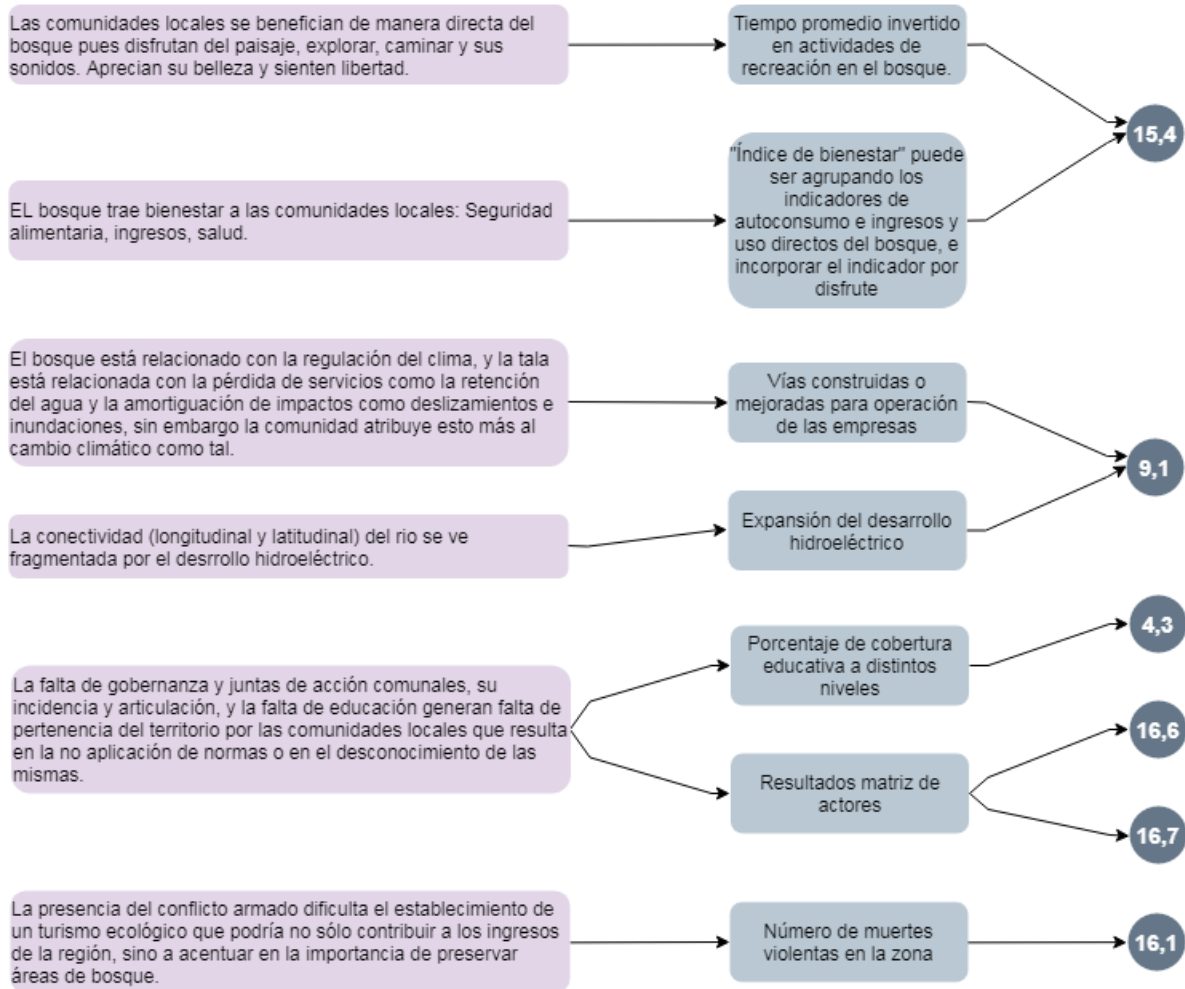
Las comunidades locales se benefician de manera directa del bosque pues disfrutan del paisaje, explorar, caminar y sus sonidos. Aprecian su belleza y sienten libertad.

Tiempo promedio invertido en actividades de recreación en el bosque.

EL bosque trae bienestar a las comunidades locales: Seguridad alimentaria, ingresos, salud.

"Índice de bienestar" puede ser agrupando los indicadores de autoconsumo e ingresos y uso directos del bosque, e incorporar el indicador por disfrute

15,4

El bosque está relacionado con la regulación del clima, y la tala está relacionada con la pérdida de servicios como la retención del agua y la amortiguación de impactos como deslizamientos e inundaciones, sin embargo la comunidad atribuye esto más al cambio climático como tal.

Vías construidas o mejoradas para operación de las empresas

La conectividad (longitudinal y latitudinal) del rio se ve fragmentada por el desrrollo hidroeléctrico.

Expansión del desarrollo hidroeléctrico

9,1

La falta de gobernanza y juntas de acción comunales, su incidencia y articulación, y la falta de educación generan falta de pertenencia del territorio por las comunidades locales que resulta en la no aplicación de normas o en el desconocimiento de las mismas.

Porcentaje de cobertura educativa a distintos niveles

4,3

Resultados matriz de actores

16,6

16,7

La presencia del conflicto armado dificulta el establecimiento de un turismo ecológico que podría no sólo contribuir a los ingresos de la región, sino a acentuar en la importancia de preservar áreas de bosque.

Número de muertes violentas en la zona

16,1